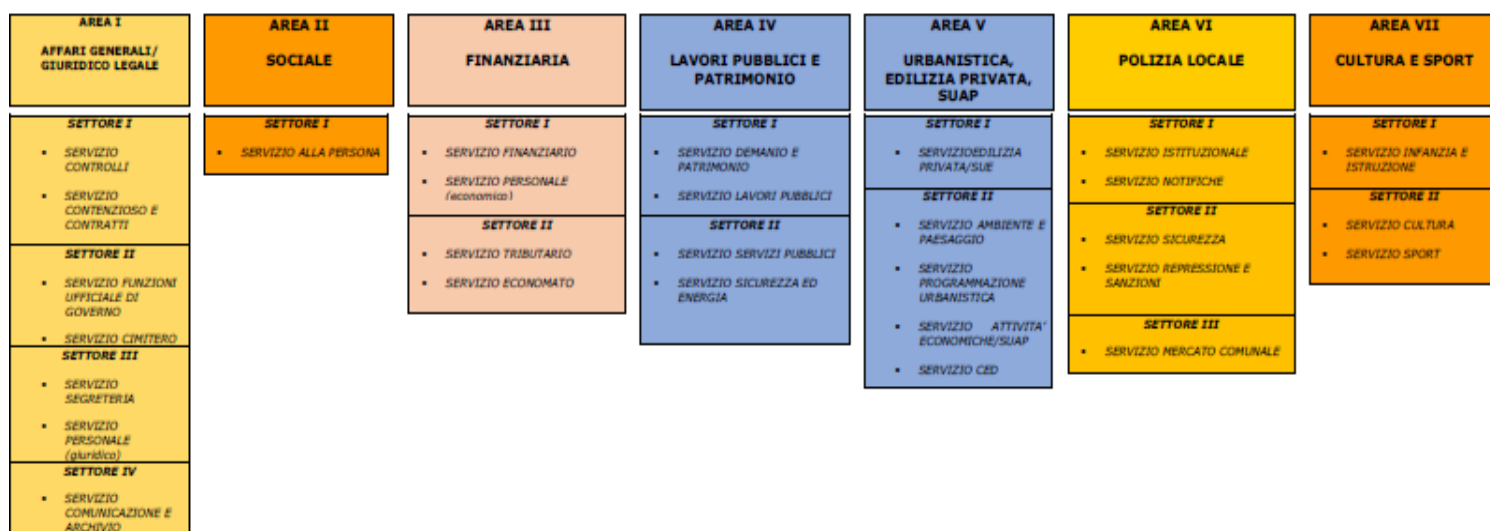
AREA I

AFFARI GENERALI/ GIURIDICO LEGALE

SETTORE I

- SERVIZIO CONTROLLI
- SERVIZIO CONTENZIOSO E CONTRATTI

SETTORE II

- SERVIZIO FUNZIONI UFFICIALE DI GOVERNO
- SERVIZIO CIMITERO

SETTORE III

- SERVIZIO SEGRETERIA
- SERVIZIO PERSONALE (giuridico)

SETTORE IV

- SERVIZIO COMUNICAZIONE E ARCHIVIO

AREA II

SOCIALE

SETTORE I

- SERVIZIO ALLA PERSONA

AREA III

FINANZIARIA

SETTORE I

- SERVIZIO FINANZIARIO
- SERVIZIO PERSONALE (economico)

SETTORE II

- SERVIZIO TRIBUTARIO
- SERVIZIO ECONOMATO

AREA IV

LAVORI PUBBLICI E PATRIMONIO

SETTORE I

- SERVIZIO DEMANIO E PATRIMONIO
- SERVIZIO LAVORI PUBBLICI

SETTORE II

- SERVIZIO SERVIZI PUBBLICI
- SERVIZIO SICUREZZA ED ENERGIA

AREA V

URBANISTICA, EDILIZIA PRIVATA, SUAP

SETTORE I

- SERVIZIOEDILIZIA PRIVATA/SUE

SETTORE II

- SERVIZIO AMBIENTE E PAESAGGIO
- SERVIZIO PROGRAMMAZIONE URBANISTICA
- SERVIZIO ATTIVITA' ECONOMICHE/SUAP
- SERVIZIO CED

AREA VI

POLIZIA LOCALE

SETTORE I

- SERVIZIO ISTITUZIONALE
- SERVIZIO NOTIFICHE

SETTORE II

- SERVIZIO SICUREZZA
- SERVIZIO REPRESSIONE E SANZIONI

SETTORE III

- SERVIZIO MERCATO COMUNALE

AREA VII

CULTURA E SPORT

SETTORE I

- SERVIZIO INFANZIA E ISTRUZIONE

SETTORE II

- SERVIZIO CULTURA
- SERVIZIO SPORT